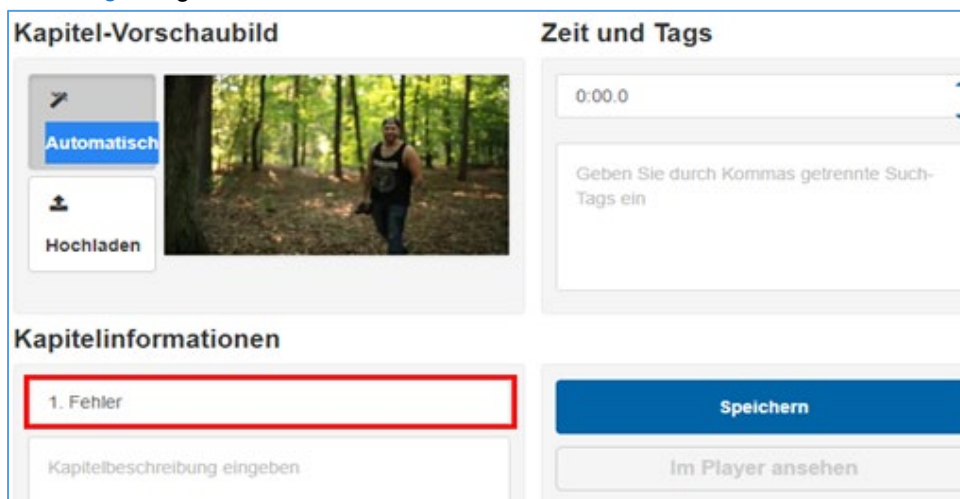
Kapitel-Vorschaubild

Automatisch

Hochladen

Zeit und Tags

0:00.0

Geben Sie durch Kommas getrennte Such-Tags ein

Kapitelinformationen

1. Fehler

Kapitelbeschreibung eingeben

Speichern

Im Player ansehen